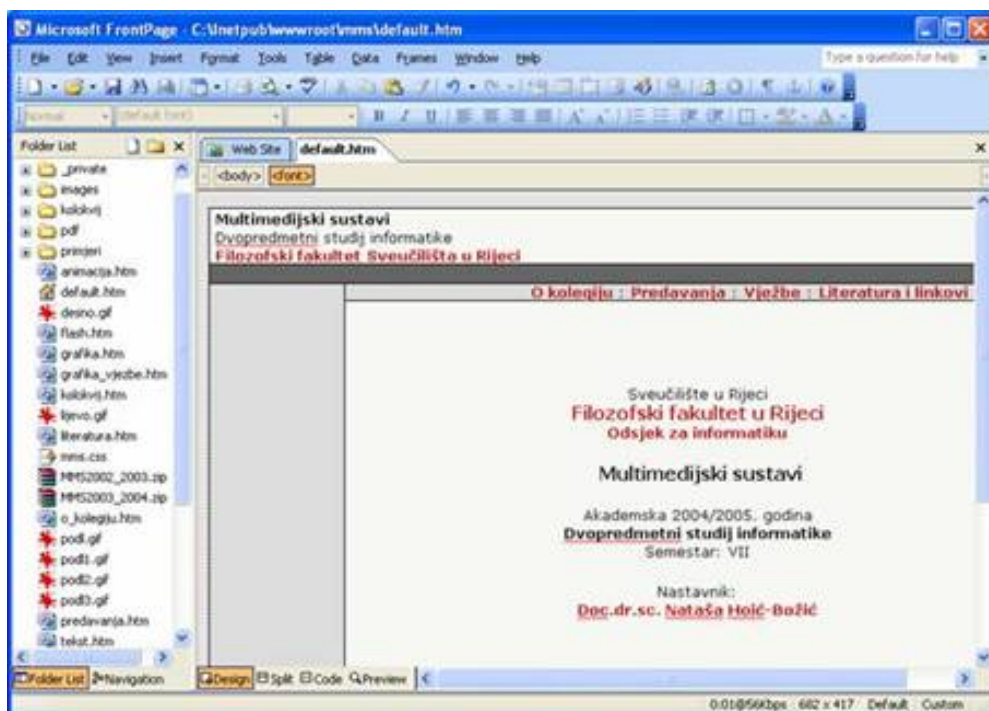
Microsoft FrontPage - C:\Inetpub\wwwroot\mms\default.htm

File Edit View Insert Format Tools Table Data Frames Window Help

Type a question for help

Normal (default font)

Folder List

_private
images
kolokvij
pdf
primjeri
animacija.htm
default.htm
desno.gif
flash.htm
grafika.htm
grafika_vjezbe.htm
kolokvij.htm
lijevo.gif
literatura.htm
mms.css
MMS2002_2003.zip
MMS2003_2004.zip
o_kolegiju.htm
podl.gif
podl1.gif
podl2.gif
podl3.gif
predavanja.htm
tekst.htm

Folder List Navigation

Web Site default.htm

<body> <font>

Multimedijski sustavi
Dvopredmetni studij informatike
Filozofski fakultet Sveučilišta u Rijeci

O kolegiju : Predavanja : Vježbe : Literatura i linkovi

Sveučilište u Rijeci
Filozofski fakultet u Rijeci
Odsjek za informatiku

Multimedijski sustavi

Akademska 2004/2005. godina
Dvopredmetni studij informatike
Semestar: VII

Nastavnik:
Doc.dr.sc. Nataša Hoić-Božić

Design Split Code Preview

0:01@56Kbps 682 x 417 Default Custom